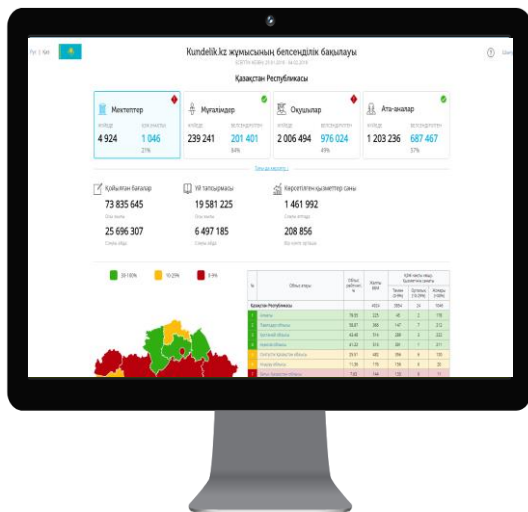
Kundelik.kz жұмысының белсенділік бақылауы

Қазақстан Республикасы

Мектептер
4 924
1 046
21%

Мұғалімдер
239 241
201 401
84%

Оқушылар
2 006 494
976 024
49%

Ата-аналар
1 203 236
687 467
57%

Қойылған бағалар
73 835 645
25 696 307

Үй тапсырмасы
19 581 225
6 497 185

Көрсетілген қызметтер саны
1 461 992
208 856

Қазақстан Республикасы
Алматы
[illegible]